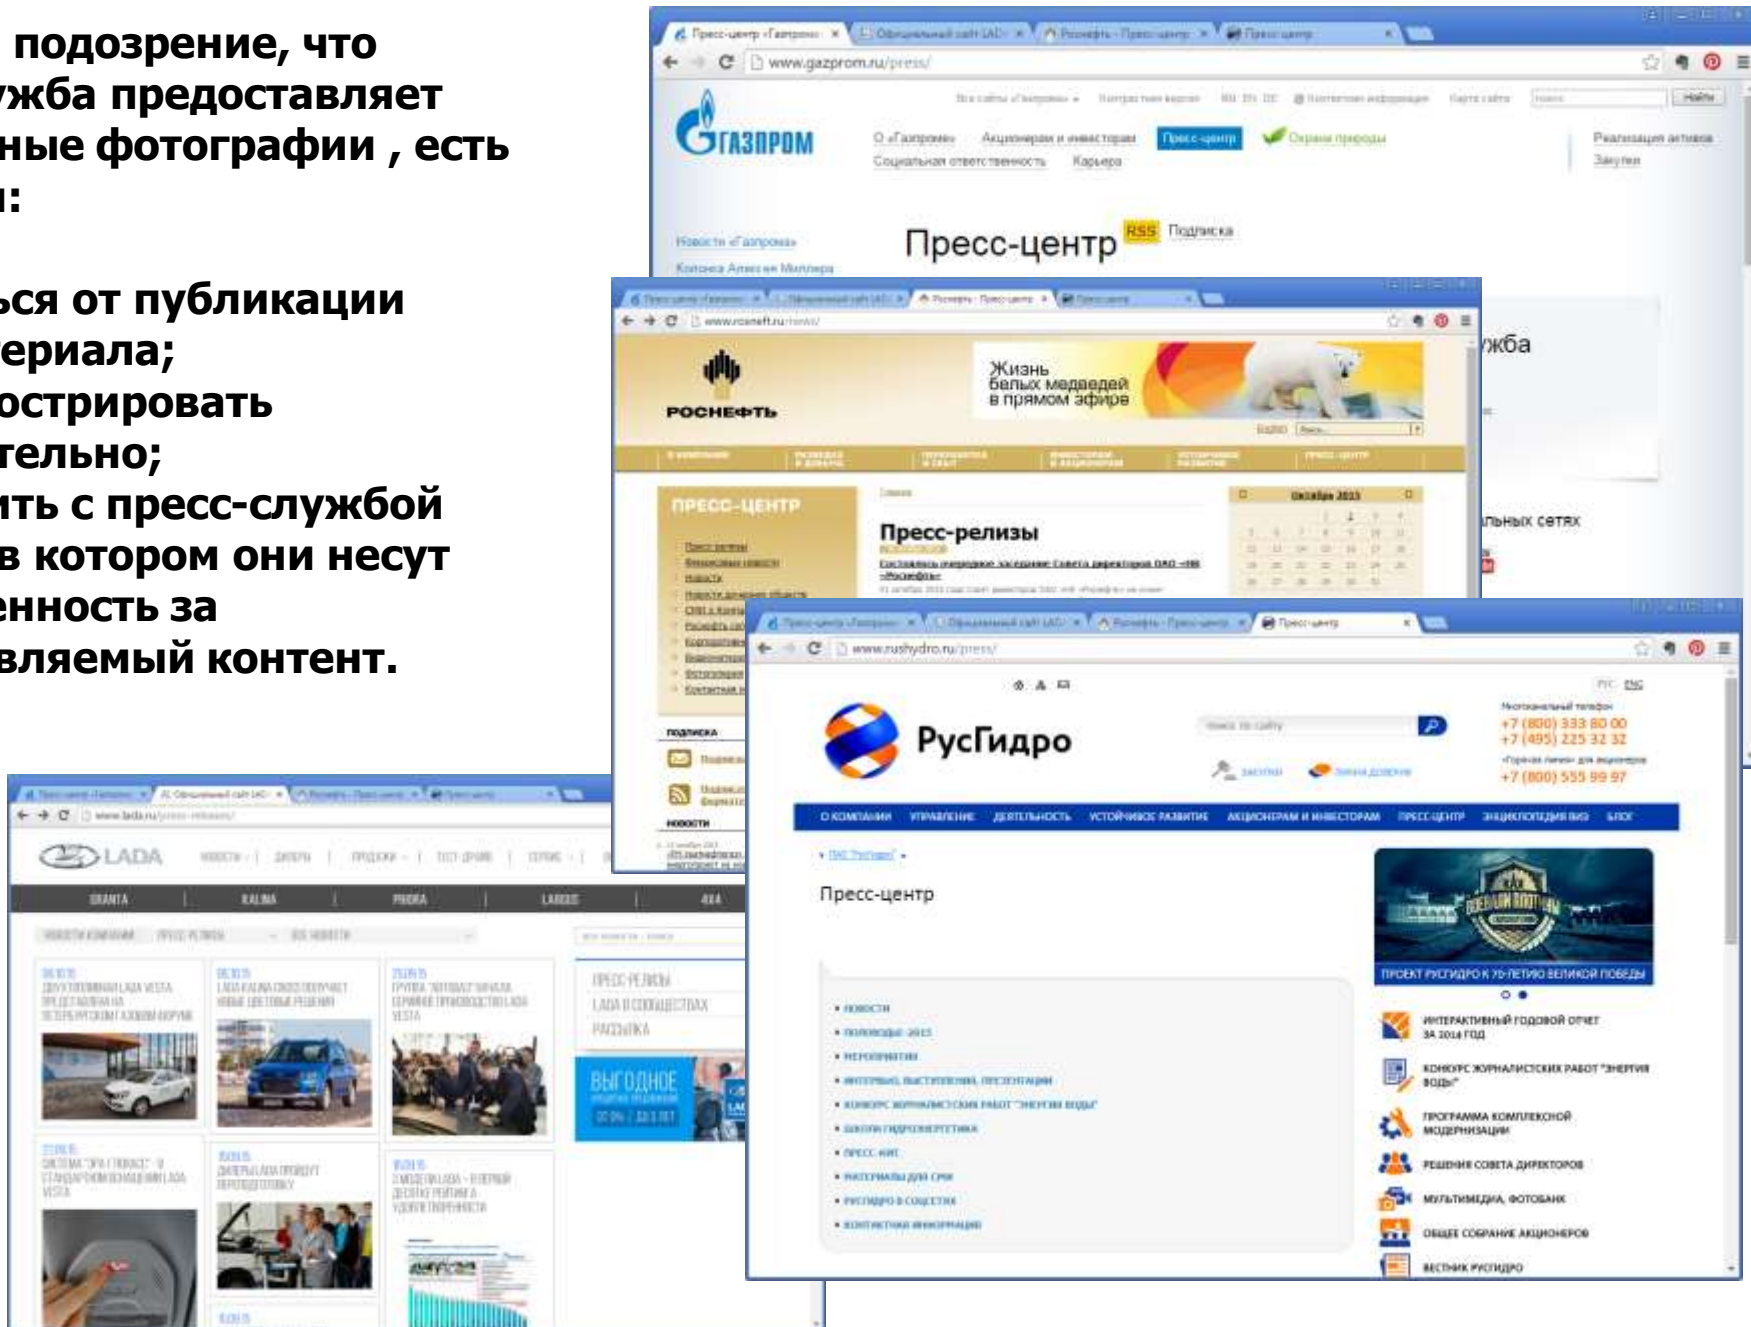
подозрение, что ужба предоставляет ные фотографии , есть и:

ься от публикации ериала;
острировать тельно;
ить с пресс-службой в котором они несут енность за вляемый контент.

Пресс-центр «Газпром» | Официальный сайт LADA | Роснефть - Пресс-центр | Пресс-центр

www.gazprom.ru/press/

ГАЗПРОМ

Все сайты «Газпрома» | Контрастная версия | RU EN DE | Контактная информация | Карта сайта | Найти

О «Газпроме» | Акционерам и инвесторам | Пресс-центр | Охрана природы | Социальная ответственность | Карьера

Реализация активов | Закупки

Новости «Газпрома»
Колонка Алексея Миллера

Пресс-центр RSS Подписка

ужба

альных сетях

www.rosneft.ru/news/

РОСНЕФТЬ

Жизнь белых медведей в прямом эфире

ПРЕСС-ЦЕНТР

Пресс-релизы
Финансовые новости
Новости
Новости дочерних обществ
СМИ о Компании
Роснефть сегодня
Корпоративные
Видеоматериалы
Фотогалерея
Контактная информация

Главная

Пресс-релизы

Состоялось очередное заседание Совета директоров ОАО «НК «Роснефть»

Октябрь 2015

ПОДПИСКА

НОВОСТИ

www.lada.ru/press-releases/

LADA

НОВОСТИ | ДИЛЕРЫ | ПРОДАЖИ | ТЕСТ-ДРАЙВ | СЕРВИС

GRANTA | KALINA | PRIORA | LARGUS | 4X4

НОВОСТИ КОМПАНИИ | ПРЕСС-РЕЛИЗЫ | ВСЕ НОВОСТИ

ПРЕСС-РЕЛИЗЫ
LADA В СООБЩЕСТВАХ
РАССЫЛКА

ВЫГОДНОЕ

www.rushydro.ru/press/

РУС ENG

Многоканальный телефон
+7 (800) 333 80 00
+7 (495) 225 32 32
«Горячая линия» для акционеров
+7 (800) 555 99 97

РусГидро

Поиск по сайту

Закупки | Линия доверия

О КОМПАНИИ | УПРАВЛЕНИЕ | ДЕЯТЕЛЬНОСТЬ | УСТОЙЧИВОЕ РАЗВИТИЕ | АКЦИОНЕРАМ И ИНВЕСТОРАМ | ПРЕСС-ЦЕНТР | ЭНЦИКЛОПЕДИЯ ВИЭ | БЛОГ

ПАО "РусГидро"

Пресс-центр

• НОВОСТИ
• ПОЛОВОДЬЕ-2015
• МЕРОПРИЯТИЯ
• ИНТЕРВЬЮ, ВЫСТУПЛЕНИЯ, ПРЕЗЕНТАЦИИ
• КОНКУРС ЖУРНАЛИСТСКИХ РАБОТ "ЭНЕРГИЯ ВОДЫ"
• ШКОЛА ГИДРОЭНЕРГЕТИКА
• ПРЕСС-КИТ
• МАТЕРИАЛЫ ДЛЯ СМИ
• РУСГИДРО В СОЦСЕТЯХ
• КОНТАКТНАЯ ИНФОРМАЦИЯ

ПРОЕКТ РУСГИДРО К 70-ЛЕТИЮ ВЕЛИКОЙ ПОБЕДЫ

ИНТЕРАКТИВНЫЙ ГОДОВОЙ ОТЧЕТ ЗА 2014 ГОД
КОНКУРС ЖУРНАЛИСТСКИХ РАБОТ "ЭНЕРГИЯ ВОДЫ"
ПРОГРАММА КОМПЛЕКСНОЙ МОДЕРНИЗАЦИИ
РЕШЕНИЯ СОВЕТА ДИРЕКТОРОВ
МУЛЬТИМЕДИА, ФОТОБАНК
ОБЩЕЕ СОБРАНИЕ АКЦИОНЕРОВ
ВЕСТНИК РУСГИДРО